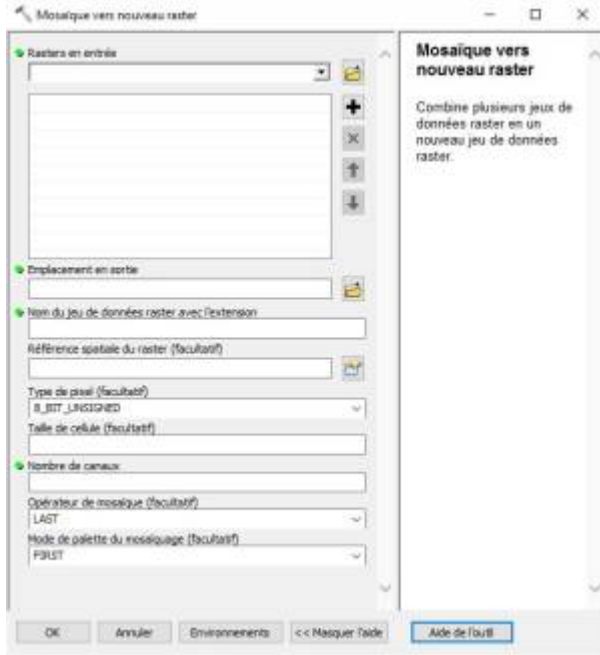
Mosaïque vers nouveau raster

Rasters en entrée

Emplacement en sortie

Nom du jeu de données raster avec l'extension

Référence spatiale du raster (facultatif)

Type de pixel (facultatif)
8_BIT_UNSIGNED

Taille de cellule (facultatif)

Nombre de canaux

Opérateur de mosaïque (facultatif)
LAST

Mode de palette du mosaïquage (facultatif)
FIRST

Mosaïque vers nouveau raster

Combine plusieurs jeux de données raster en un nouveau jeu de données raster.

OK | Annuler | Environnements | << Masquer l'aide | Aide de l'outil